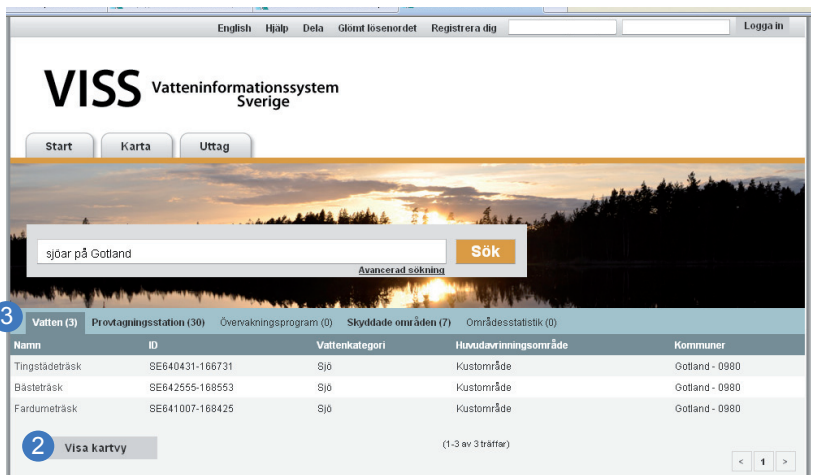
English Hjälp Dela Glömt lösenordet Registrera dig Logga in

VISS Vatteninformationssystem Sverige

Start Karta Uttag

sjöar på Gotland

Sök

Avancerad sökning

3

Vatten (3) Provtagningsstation (30) Övervakningsprogram (0) Skyddade områden (7) Områdesstatistik (0)

| Namn | ID | Vattenkategori | Huvudavrinningsområde | Kommuner |
|---|---|---|---|---|
| Tingstädeträsk | SE640431-166731 | Sjö | Kustområde | Gotland - 0980 |
| Bästeträsk | SE642555-168553 | Sjö | Kustområde | Gotland - 0980 |
| Fardumeträsk | SE641007-168425 | Sjö | Kustområde | Gotland - 0980 |

2

Visa kartvy

(1-3 av 3 träffar)

< 1 >